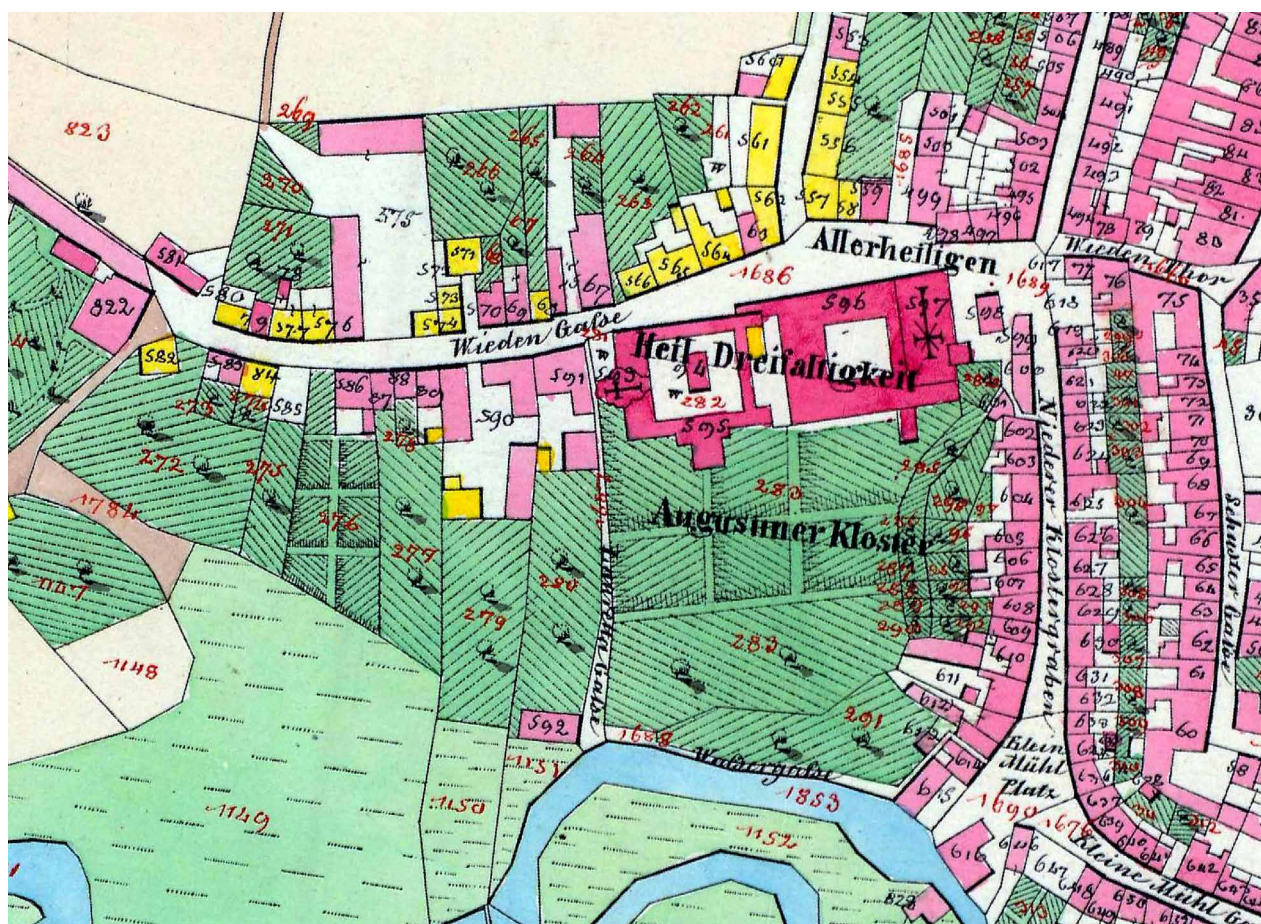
823
269
270
271
575
266
265
566
262
561
560
558
555
553
556
557
562
563
564
565
566
567
570
569
568
571
572
573
574
575
576
577
579
580
581
822
582
583
584
585
586
587
588
589
590
591
593
594
595
596
597
598
599
600
1686
1685
1689
Allerheiligen
Wieden Gasse
Heil. Dreifaltigkeit
282
Augustiner Kloster
280
283
291
592
1688
Wassergraben
1853
1152
1150
1151
1149
1148
1147
1781
272
273
275
276
277
278
279
Wieden Thor
75
76
77
78
79
80
81
82
83
84
85
86
601
602
603
604
605
606
607
608
609
610
611
612
613
614
615
616
617
618
619
620
621
622
623
624
625
626
627
628
629
630
631
632
633
634
635
636
637
638
639
640
641
642
643
656
657
658
659
660
Niederer Klostergraben
Schuster Gasse
Klein Mühl Platz
1690
1676
Kleine Mühl Gasse
499
500
501
502
503
504
505
506
489
490
491
492
493
494
495
496
497
498
829
74
73
72
71
70
69
68
67
66
65
64
63
62
61
60
58